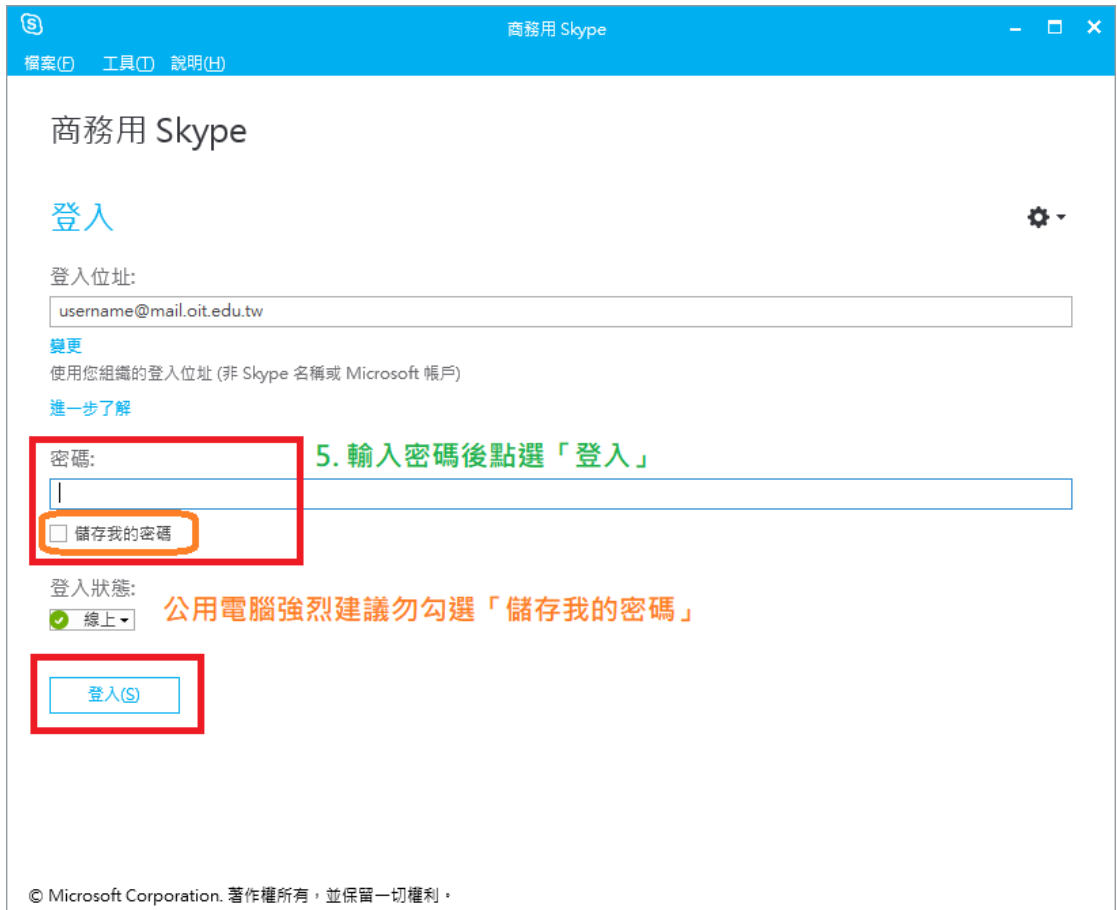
商務用 Skype

檔案(F) 工具(T) 說明(H)

商務用 Skype

登入

登入位址:

username@mail.oit.edu.tw

變更

使用您組織的登入位址 (非 Skype 名稱或 Microsoft 帳戶)

進一步了解

密碼:

5. 輸入密碼後點選「登入」

儲存我的密碼

登入狀態:

線上

公用電腦強烈建議勿勾選「儲存我的密碼」

登入(S)

© Microsoft Corporation. 著作權所有，並保留一切權利。